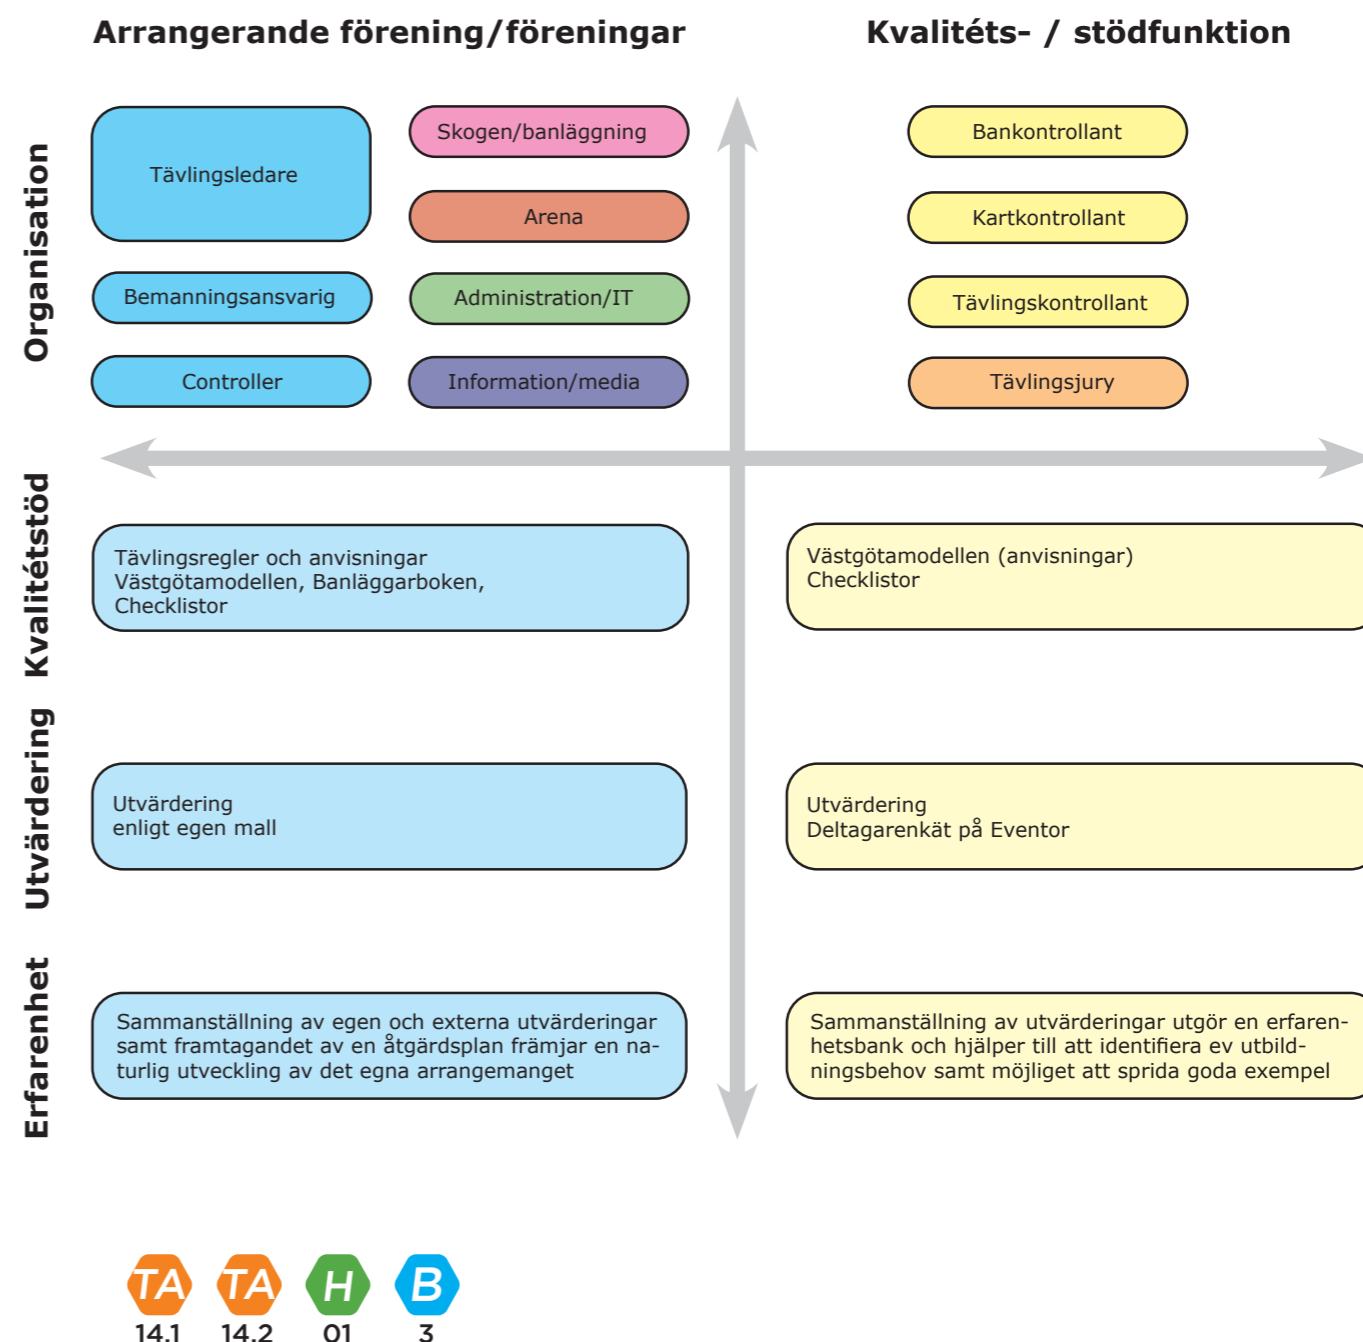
Arrangerande förening/föreningar

Kvalitéts- / stödfunktion

Organisation

Tävlingsledare

Skogen/banläggning

Arena

Bemanningsansvarig

Administration/IT

Controller

Information/media

Bankontrollant

Kartkontrollant

Tävlingskontrollant

Tävlingsjury

Kvalitétstöd

Tävlingsregler och anvisningar
Västgötamodellen, Banläggarboken,
Checklistor

Västgötamodellen (anvisningar)
Checklistor

Utvärdering

Utvärdering
enligt egen mall

Utvärdering
Deltagarenkät på Eventor

Erfarenhet

Sammanställning av egen och externa utvärderingar samt framtagandet av en åtgärdsplan främjar en naturlig utveckling av det egna arrangemanget

Sammanställning av utvärderingar utgör en erfarenhetsbank och hjälper till att identifiera ev utbildningsbehov samt möjliget att sprida goda exempel

TA
14.1

TA
14.2

H
01

B
3